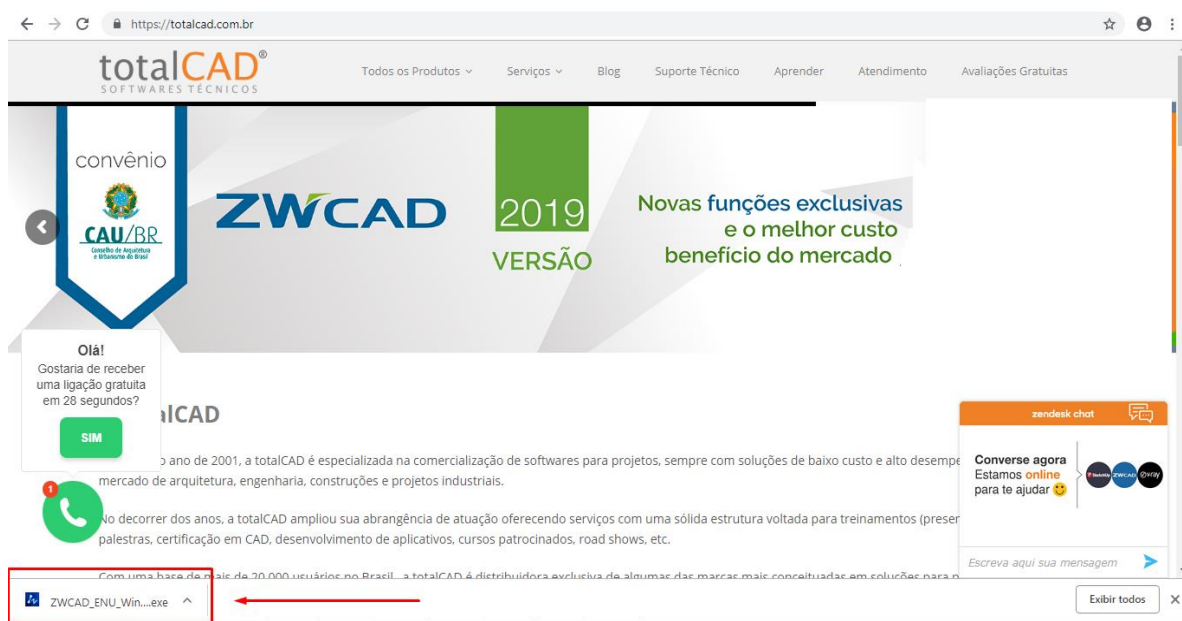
https://totalcad.com.br

totalCAD®
SOFTWARES TÉCNICOS

Todos os Produtos ∨ Serviços ∨ Blog Suporte Técnico Aprender Atendimento Avaliações Gratuitas

convênio
CAU/BR
Conselho de Arquitetura e Urbanismo do Brasil

ZWCAD

2019
VERSÃO

Novas funções exclusivas e o melhor custo benefício do mercado

Olá!
Gostaria de receber uma ligação gratuita em 28 segundos?
SIM

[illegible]lCAD

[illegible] ano de 2001, a totalCAD é especializada na comercialização de softwares para projetos, sempre com soluções de baixo custo e alto desempe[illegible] mercado de arquitetura, engenharia, construções e projetos industriais.

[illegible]o decorrer dos anos, a totalCAD ampliou sua abrangência de atuação oferecendo serviços com uma sólida estrutura voltada para treinamentos (presen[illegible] palestras, certificação em CAD, desenvolvimento de aplicativos, cursos patrocinados, road shows, etc.

Com uma base de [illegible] de 20.000 usuários no Brasil, a totalCAD é distribuidora exclusiva de algumas das marcas mais conceituadas em soluções para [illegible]

zendesk chat
Converse agora
Estamos online para te ajudar
Escreva aqui sua mensagem

1

ZWCAD_ENU_Win....exe ^

Exibir todos ×